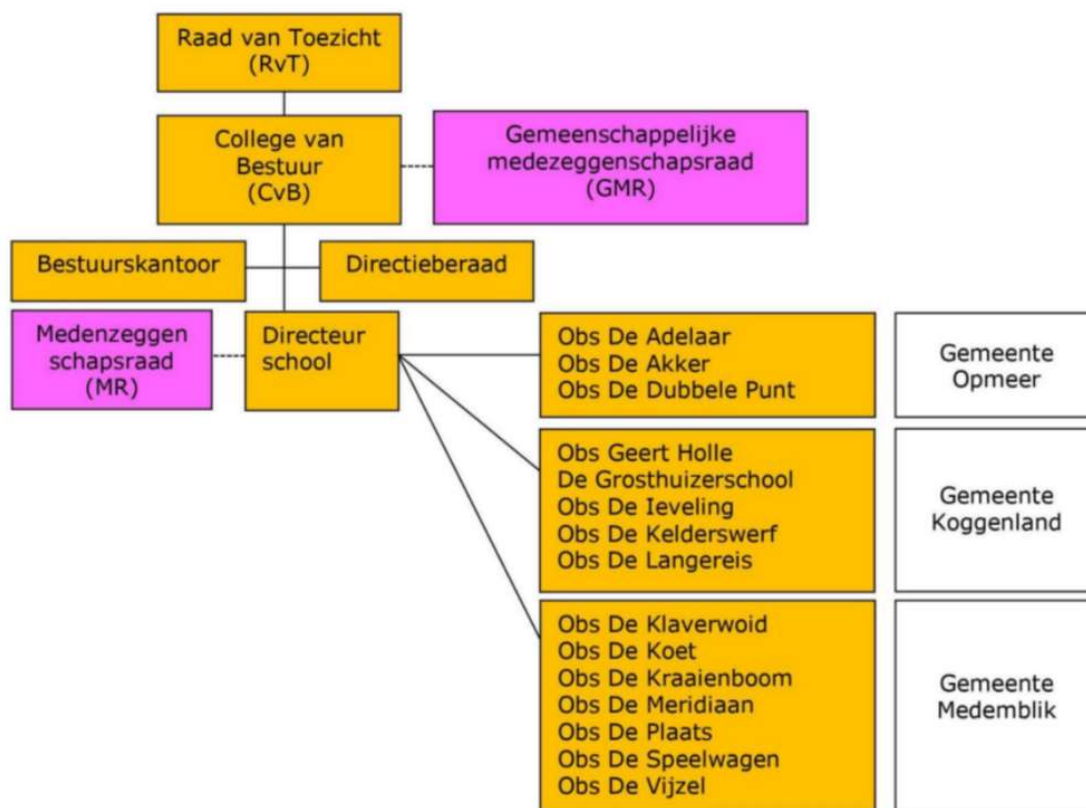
Raad van Toezicht
(RvT)

College van
Bestuur
(CvB)

Gemeenschappelijke
medezeggenschapsraad
(GMR)

Bestuurskantoor

Directieberaad

Medenzeggen
schapsraad
(MR)

Directeur
school

Obs De Adelaar
Obs De Akker
Obs De Dubbele Punt

Gemeente
Opmeer

Obs Geert Holle
De Grosthuizerschool
Obs De Ieveling
Obs De Kelderswerf
Obs De Langereis

Gemeente
Koggenland

Obs De Klaverwoid
Obs De Koet
Obs De Kraaienboom
Obs De Meridiaan
Obs De Plaats
Obs De Speelwagen
Obs De Vijzel

Gemeente
Medemblik